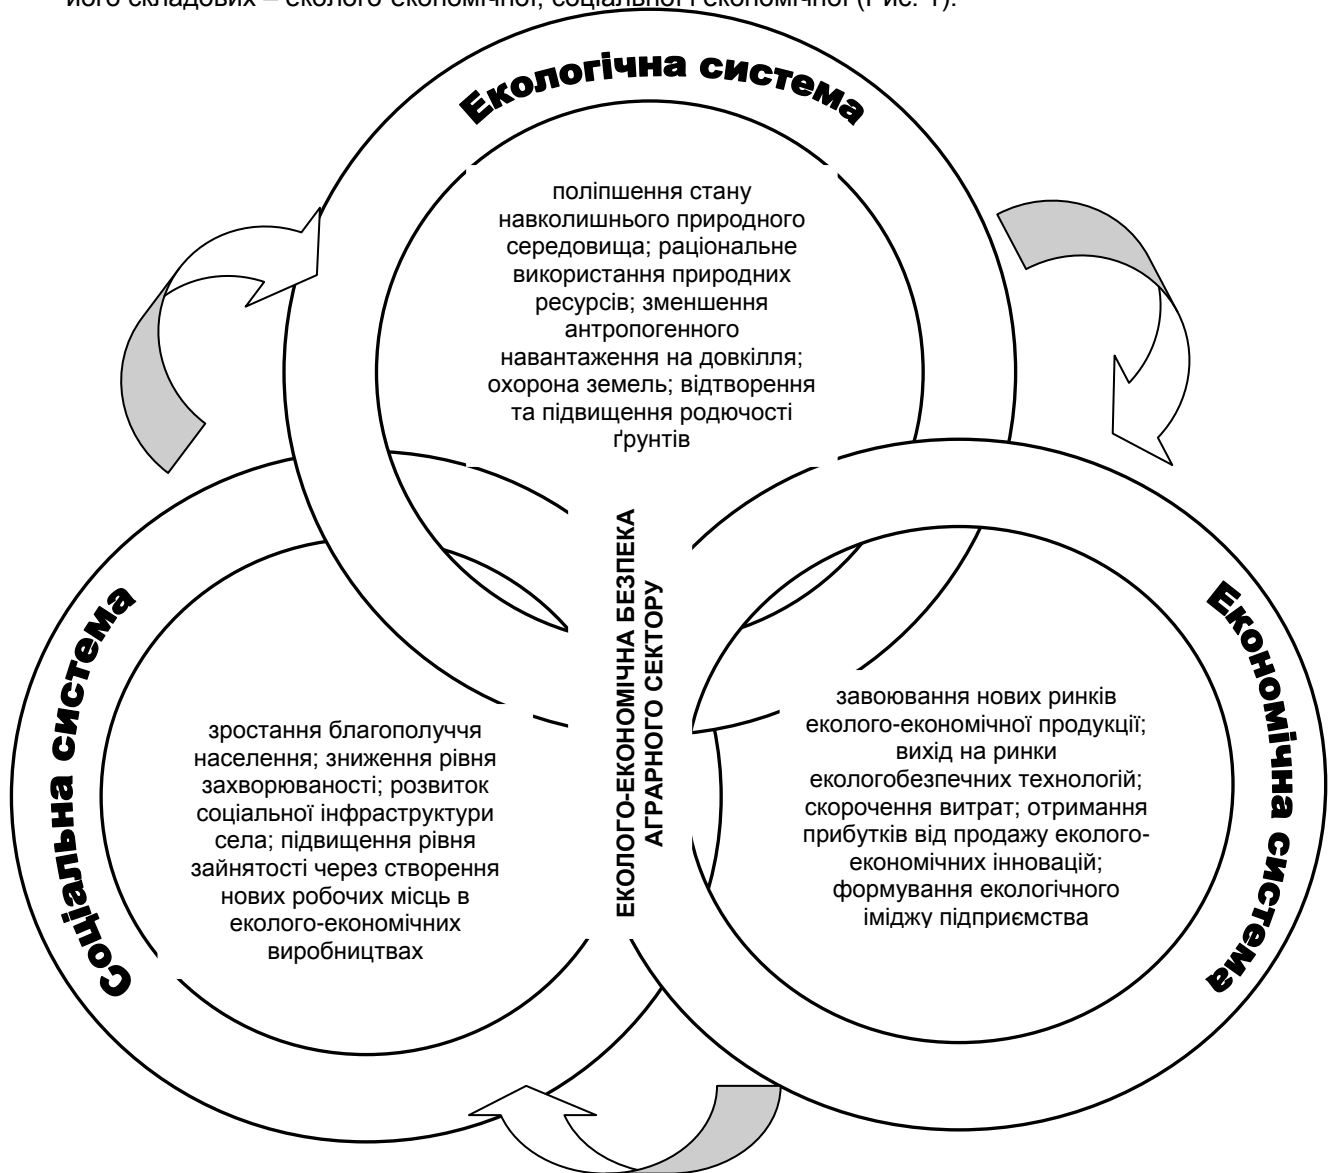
його складових – еколого-економічної, соціальної і економічної (Рис. 1).

Екологічна система

поліпшення стану навколишнього природного середовища; раціональне використання природних ресурсів; зменшення антропогенного навантаження на довкілля; охорона земель; відтворення та підвищення родючості ґрунтів

Соціальна система

зростання благополуччя населення; зниження рівня захворюваності; розвиток соціальної інфраструктури села; підвищення рівня зайнятості через створення нових робочих місць в еколого-економічних виробництвах

ЕКОЛОГО-ЕКОНОМІЧНА БЕЗПЕКА АГРАРНОГО СЕКТОРУ

Економічна система

завоювання нових ринків еколого-економічної продукції; вихід на ринки екологобезпечних технологій; скорочення витрат; отримання прибутків від продажу еколого-економічних інновацій; формування екологічного іміджу підприємства